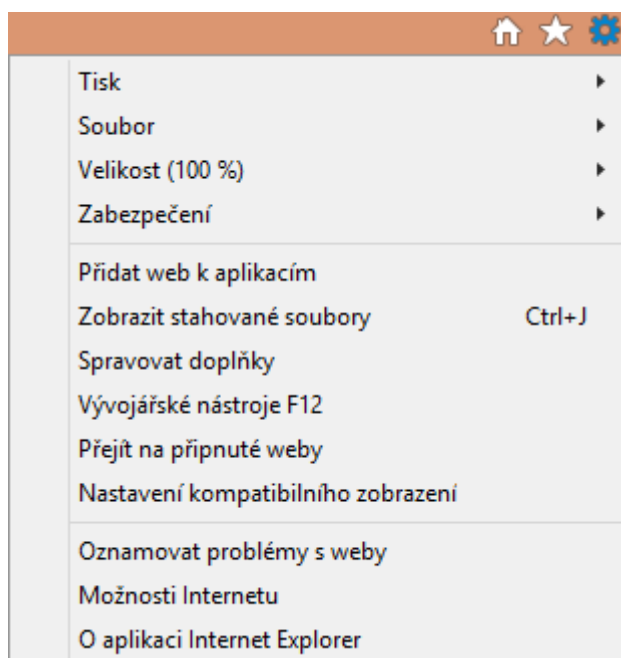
Tisk
Soubor
Velikost (100 %)
Zabezpečení

Přidat web k aplikacím
Zobrazit stahované soubory Ctrl+J
Spravovat doplňky
Vývojářské nástroje F12
Přejít na připnuté weby
Nastavení kompatibilního zobrazení

Oznamovat problémy s weby
Možnosti Internetu
O aplikaci Internet Explorer